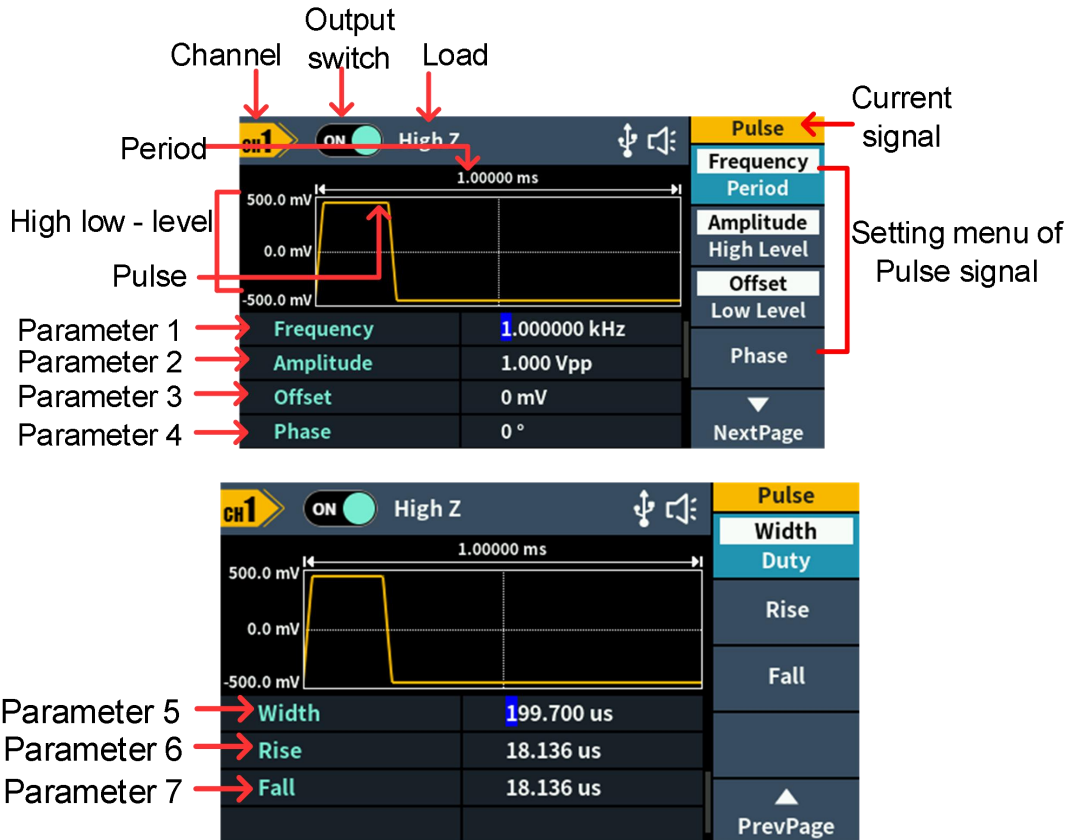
Channel
Output switch
Load
Current signal
Period
High low - level
Pulse
Setting menu of Pulse signal
Parameter 1
Parameter 2
Parameter 3
Parameter 4

CH1 ON High Z
1.00000 ms
500.0 mV
0.0 mV
-500.0 mV

| Frequency | 1.000000 kHz |
|---|---|
| Amplitude | 1.000 Vpp |
| Offset | 0 mV |
| Phase | 0 ° |

Pulse
Frequency
Period
Amplitude
High Level
Offset
Low Level
Phase
NextPage

CH1 ON High Z
1.00000 ms
500.0 mV
0.0 mV
-500.0 mV

Parameter 5
Parameter 6
Parameter 7

| Width | 199.700 us |
|---|---|
| Rise | 18.136 us |
| Fall | 18.136 us |

Pulse
Width
Duty
Rise
Fall
PrevPage